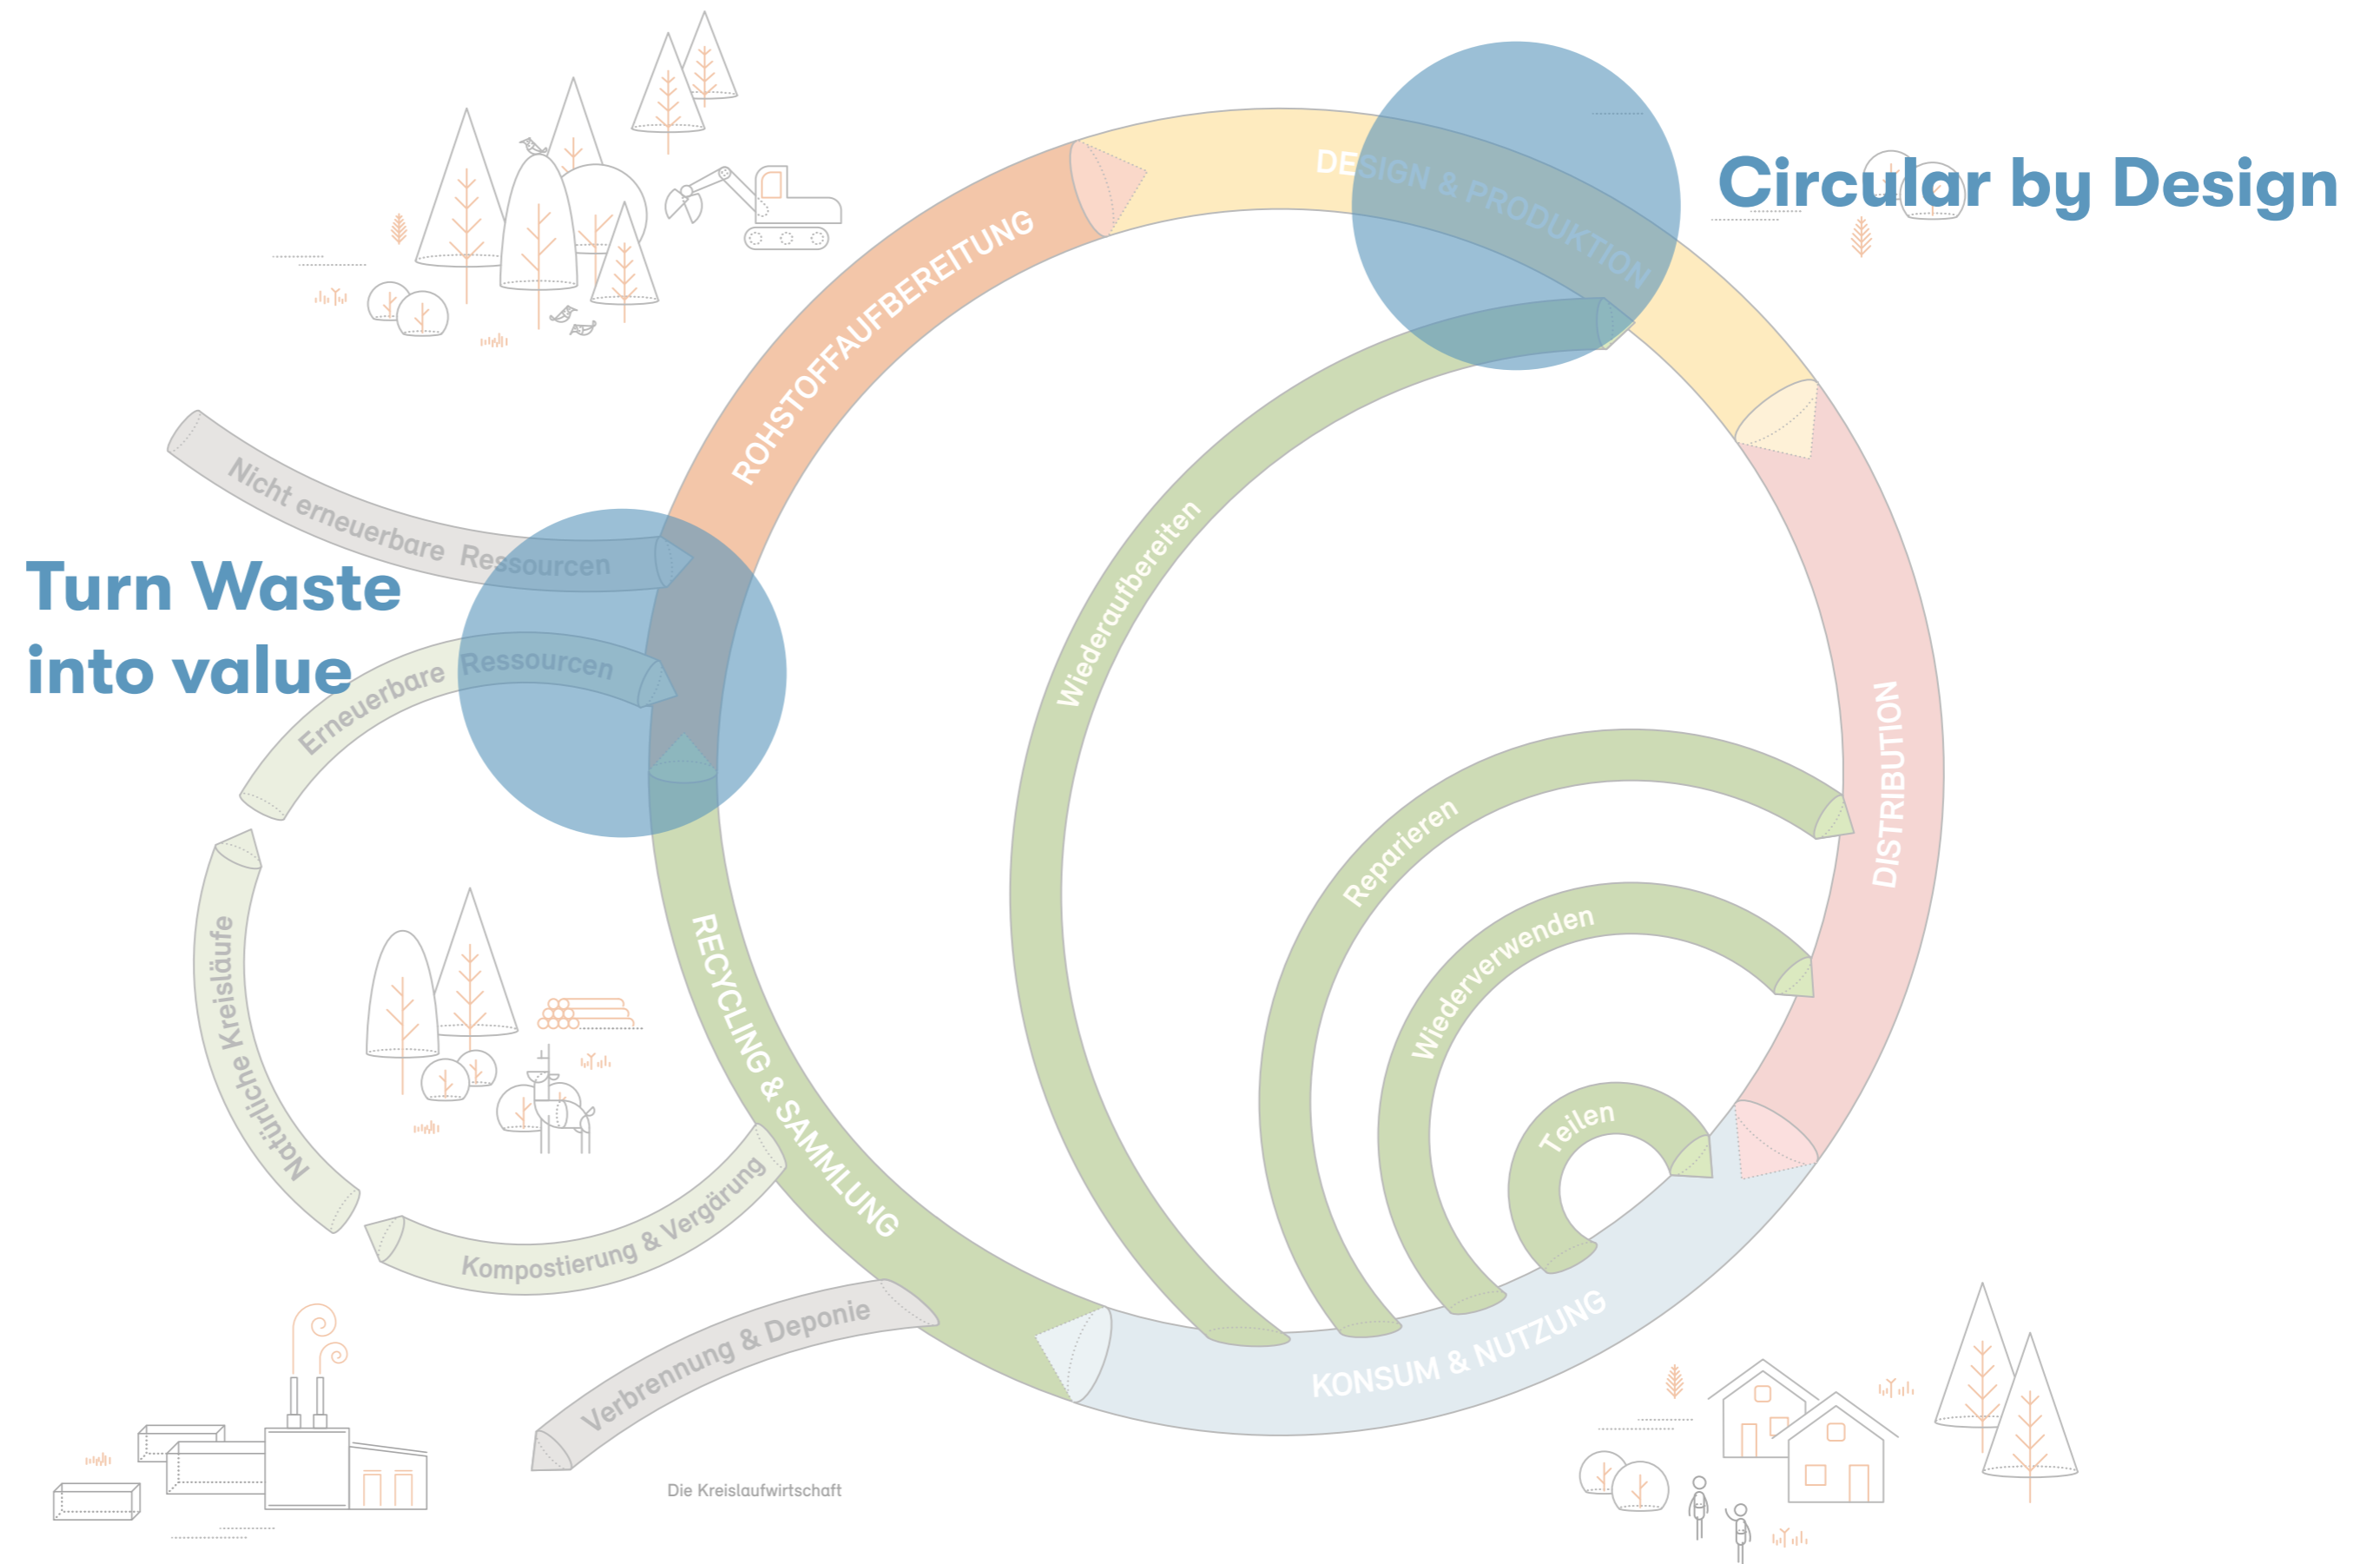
Circular by Design

Turn Waste into value

DESIGN & PRODUKTION

ROHSTOFFAUFBEREITUNG

Nicht erneuerbare Ressourcen

Erneuerbare Ressourcen

Wiederaufbereiten

DISTRIBUTION

Reparieren

Wiederverwenden

Teilen

RECYCLING & SAMMLUNG

KONSUM & NUTZUNG

Natürliche Kreisläufe

Kompostierung & Vergärung

Verbrennung & Deponie

Die Kreislaufwirtschaft